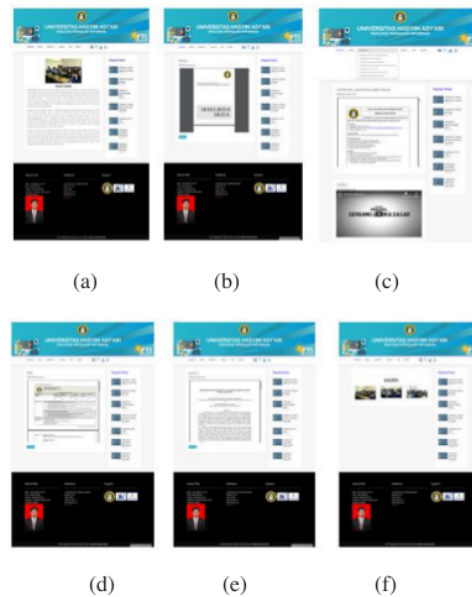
UNIVERSITAS HASYIM ASY'ARI

UNIVERSITAS HASYIM ASY'ARI

UNIVERSITAS HASYIM ASY'ARI

MODUL DIGITAL

SENANG BACA SALAM

(a)

(b)

(c)

UNIVERSITAS HASYIM ASY'ARI

UNIVERSITAS HASYIM ASY'ARI

UNIVERSITAS HASYIM ASY'ARI

(d)

(e)

(f)